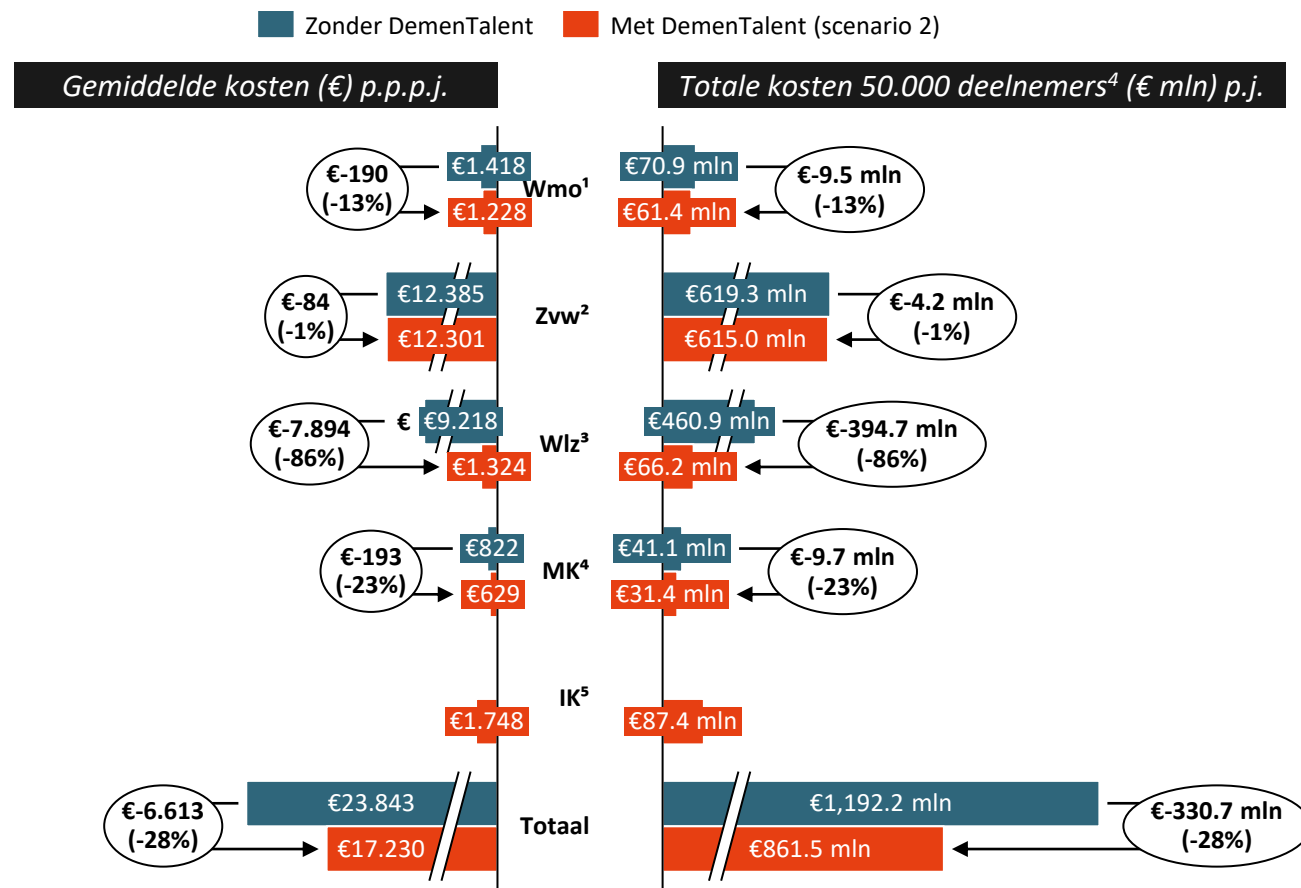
Zonder DemenTalent Met DemenTalent (scenario 2)

Gemiddelde kosten (€) p.p.p.j.

Totale kosten 50.000 deelnemers$^4$ (€ mln) p.j.

€-190 (-13%) €1.418 €1.228 Wmo$^1$ €70.9 mln €61.4 mln €-9.5 mln (-13%)

€-84 (-1%) €12.385 €12.301 Zvw$^2$ €619.3 mln €615.0 mln €-4.2 mln (-1%)

€-7.894 (-86%) € €9.218 €1.324 Wlz$^3$ €460.9 mln €66.2 mln €-394.7 mln (-86%)

€-193 (-23%) €822 €629 MK$^4$ €41.1 mln €31.4 mln €-9.7 mln (-23%)

€1.748 IK$^5$ €87.4 mln

€-6.613 (-28%) €23.843 €17.230 Totaal €1,192.2 mln €861.5 mln €-330.7 mln (-28%)